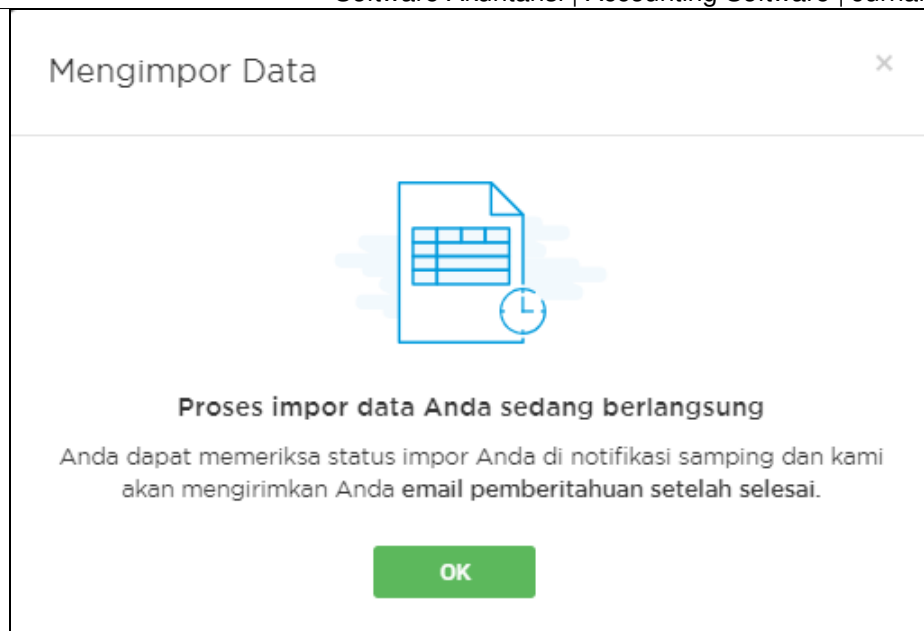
Software Akuntansi | Accounting Software | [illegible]

Mengimpor Data

×

Proses impor data Anda sedang berlangsung

Anda dapat memeriksa status impor Anda di notifikasi samping dan kami akan mengirimkan Anda email pemberitahuan setelah selesai.

OK